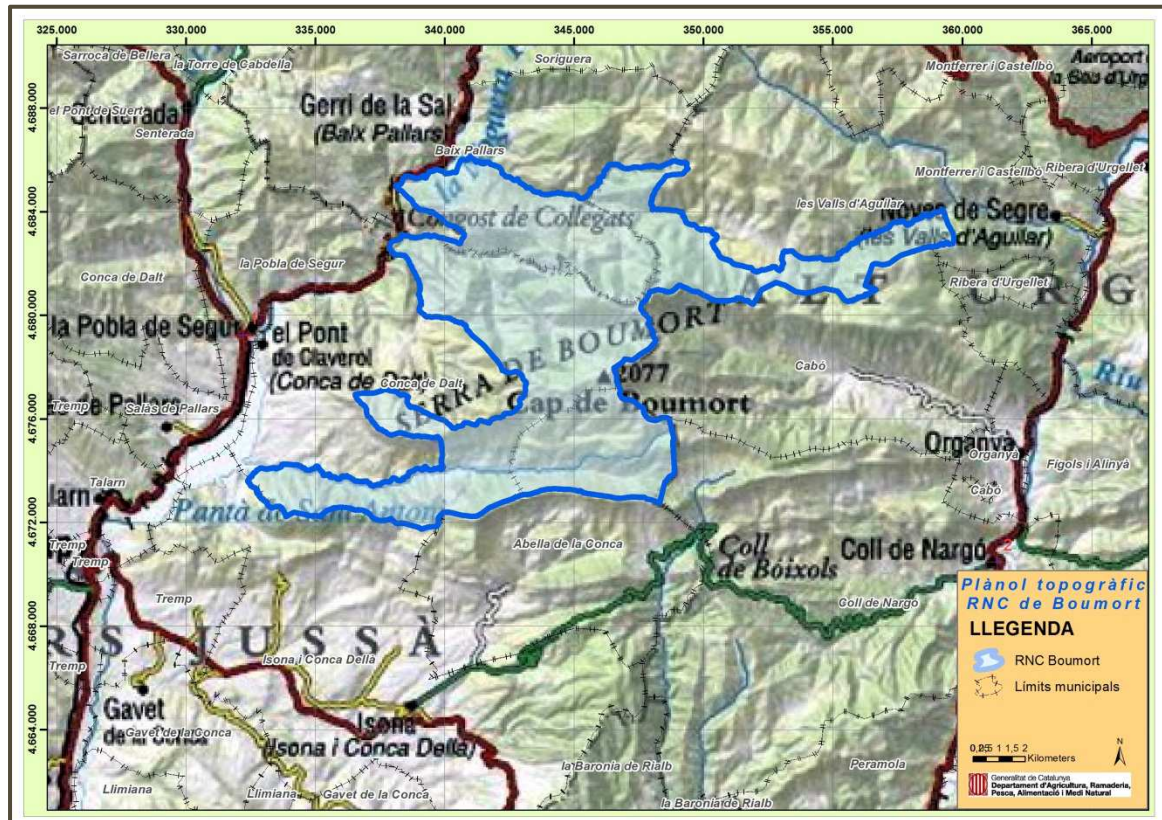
325.000
330.000
335.000
340.000
345.000
350.000
355.000
360.000
365.000

4.688.000
4.684.000
4.680.000
4.676.000
4.672.000
4.668.000
4.664.000

Sarroca de Bellera
la Torre de Cabdella
Soriguera
Montferrer i Castellbò
Aeroport de la Seu d'Urgell
el Pont de Suert
Senterada
Senterada
Gerri de la Sal
(Baix Pallars)
Baix Pallars
Montferrer i Castellbò
Ribera d'Urgellet
la Noguera
Congost de Collegats
les Valls d'Aguilar
Noves de Segre
(les Valls d'Aguilar)
Conca de Dalt
la Pobla de Segur
Ribera d'Urgellet
ALT URG
la Pobla de Segur
el Pont de Claverol
(Conca de Dalt)
SERRA DE BOUMORT
2077
Cap de Boumort
Cabó
Conca de Dalt
Tremp
Salàs de Pallars
Riu
Organyà
Organyà
Fígols i Alinyà
Talarn
Cabó
Pantà de Sant Antoni
Tremp
Tremp
Abella de la Conca
Coll de Bòixols
Coll de Nargó
Tremp
Coll de Nargó
JUSSÀ
Isona i Conca Dellà
Tremp
Gavet de la Conca
Gavet de la Conca
Isona
(Isona i Conca Dellà)
la Baronia de Rialb
Peramola
Llimiana
Llimiana
Gavet de la Conca
la Baronia de Rialb

Plànol topogràfic RNC de Boumort
LLEGENDA
RNC Boumort
Límits municipals
0,25 0,5 1 1,5 2 Kilometers
N
Generalitat de Catalunya
Departament d'Agricultura, Ramaderia, Pesca, Alimentació i Medi Natural